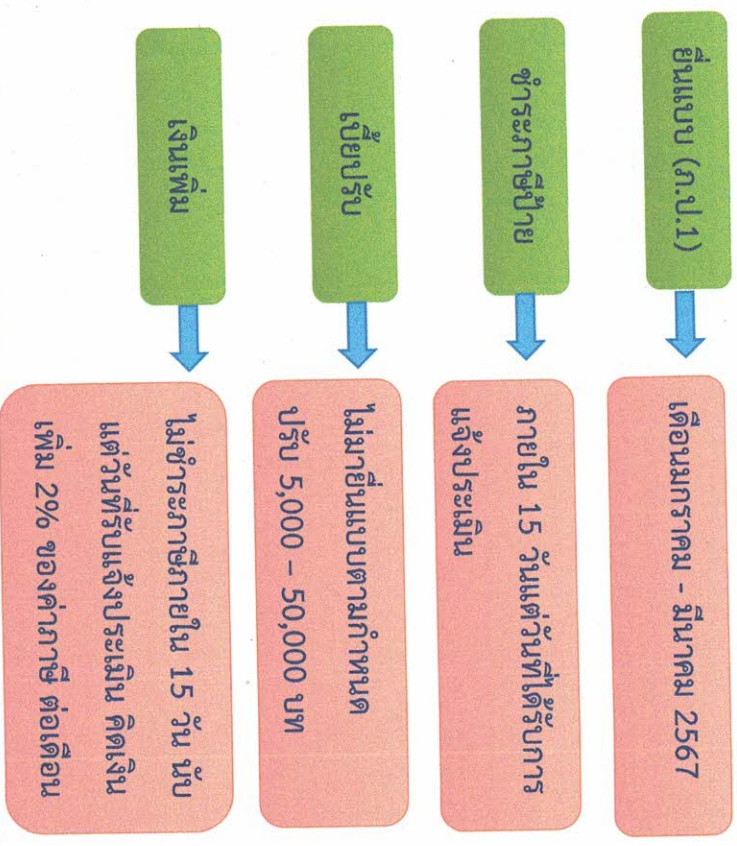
ยื่นแบบ (ภ.ป.1)

เดือนมกราคม - มีนาคม 2567

ชำระภาษีป้าย

ภายใน 15 วันแต่วันที่ได้รับการแจ้งประเมิน

เบี้ยปรับ

ไม่มายื่นแบบตามกำหนด ปรับ 5,000 – 50,000 บท

เงินเพิ่ม

ไม่ชำระภาษีภายใน 15 วัน นับแต่วันที่รับแจ้งประเมิน คิดเงินเพิ่ม 2% ของค่าภาษี ต่อเดือน